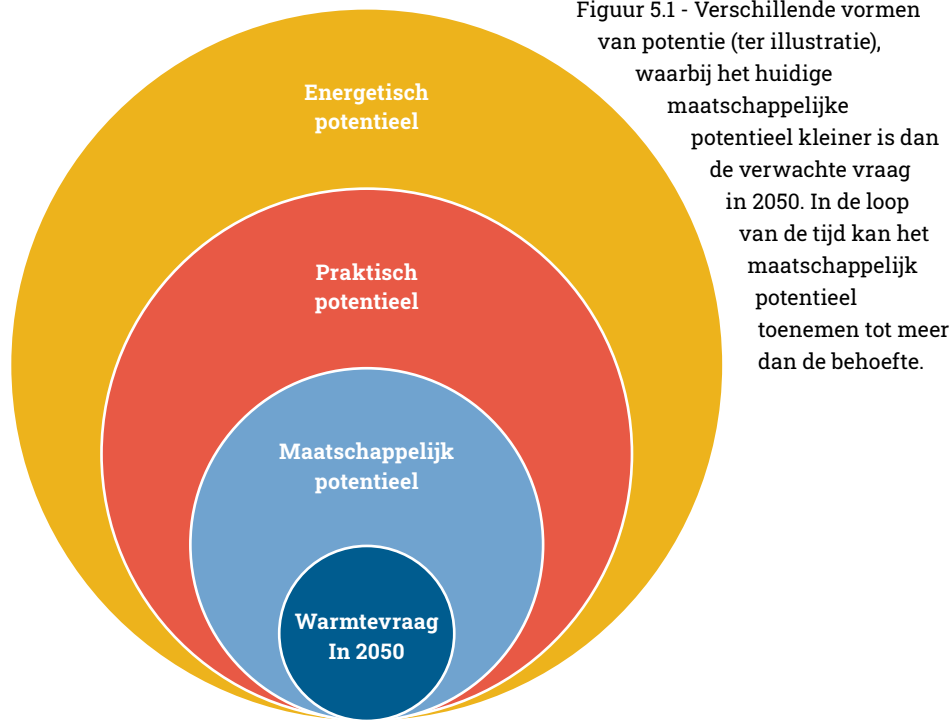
Figuur 5.1 - Verschillende vormen van potentie (ter illustratie), waarbij het huidige maatschappelijke potentieel kleiner is dan de verwachte vraag in 2050. In de loop van de tijd kan het maatschappelijk potentieel toenemen tot meer dan de behoefte.

Energetisch potentieel

Praktisch potentieel

Maatschappelijk potentieel

Warmtevraag In 2050